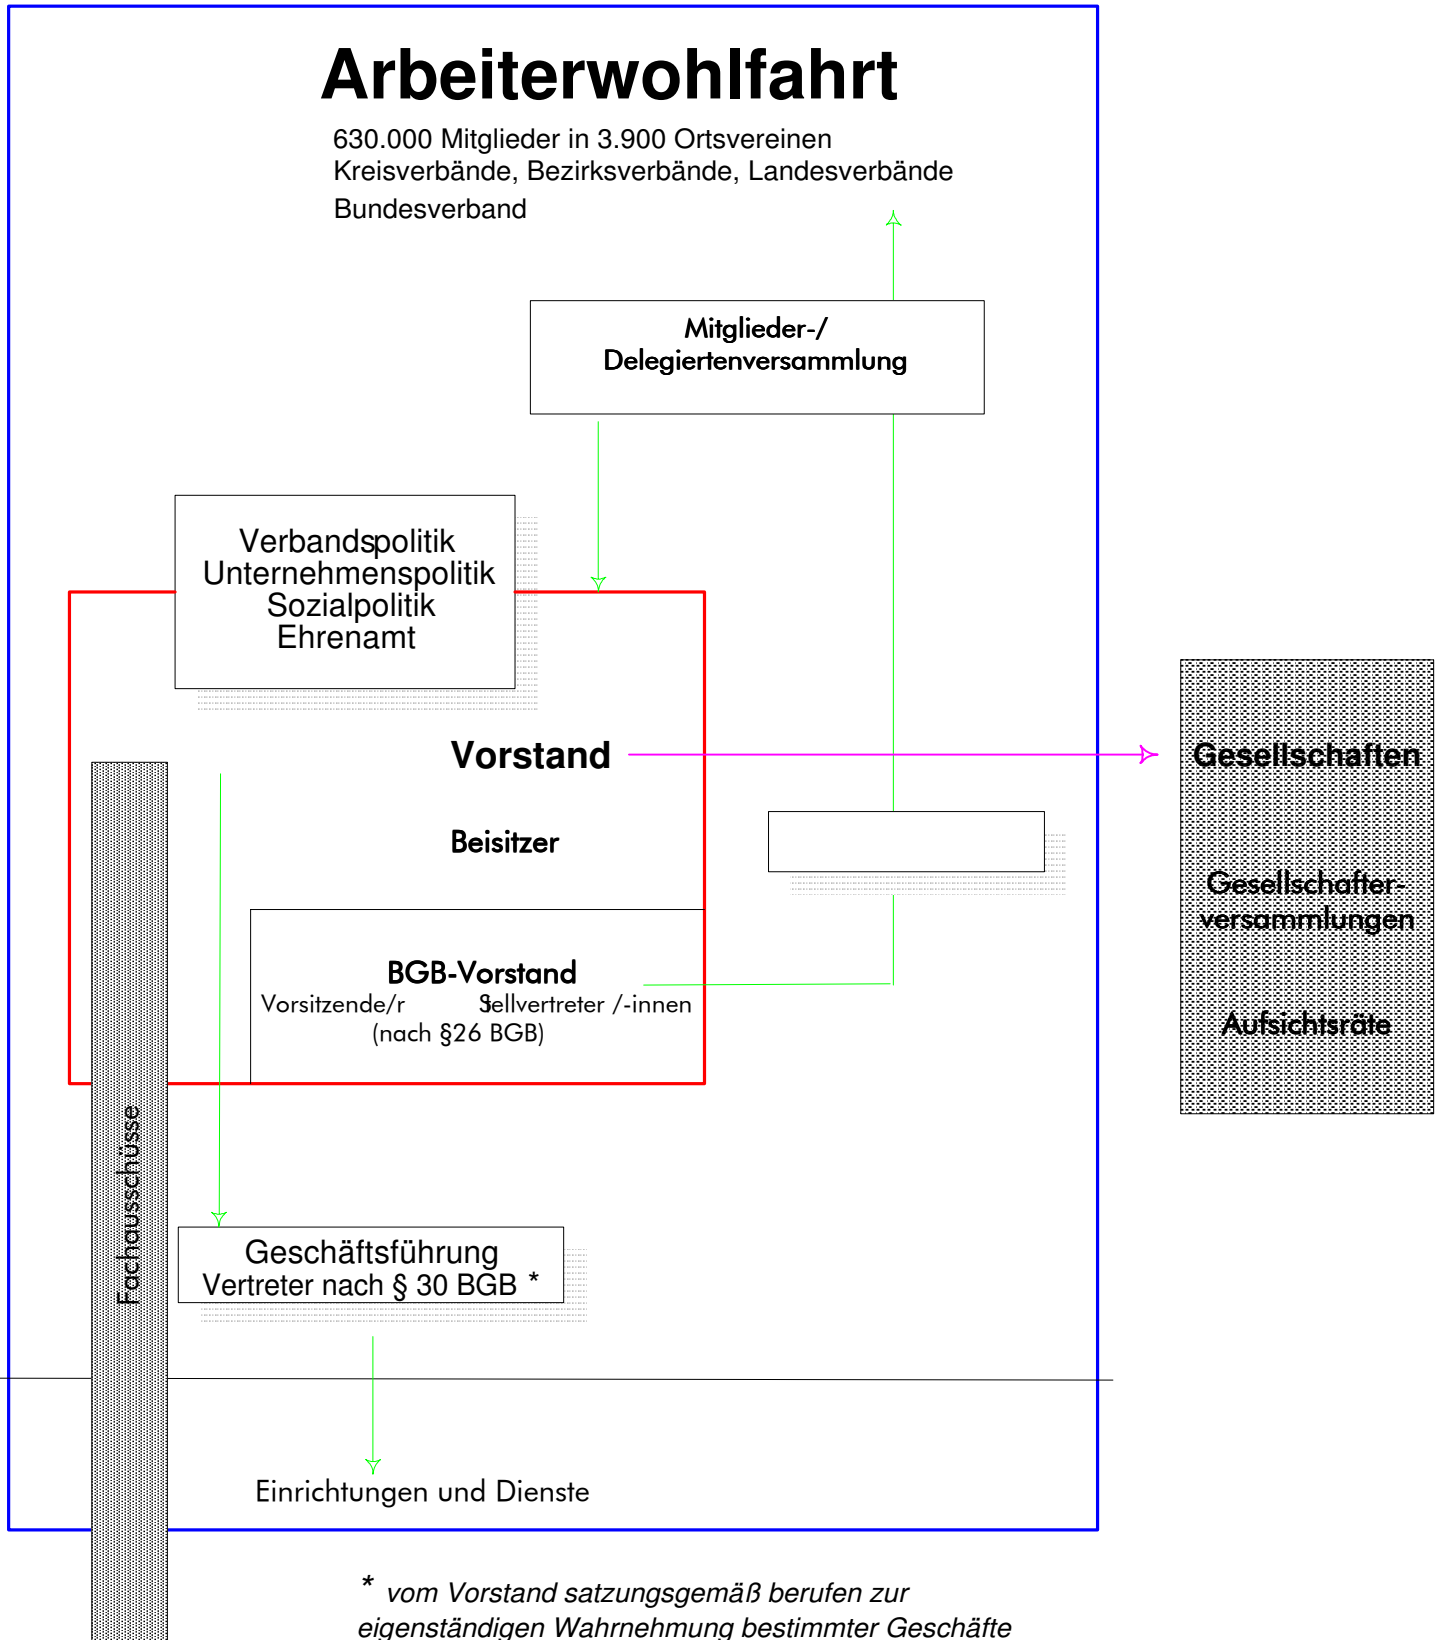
Arbeiterwohlfahrt

630.000 Mitglieder in 3.900 Ortsvereinen
Kreisverbände, Bezirksverbände, Landesverbände
Bundesverband

Mitglieder-/
Delegiertenversammlung

Verbandspolitik
Unternehmenspolitik
Sozialpolitik
Ehrenamt

Vorstand

Beisitzer

BGB-Vorstand
Vorsitzende/r Stellvertreter /-innen
(nach §26 BGB)

Gesellschaften

Gesellschafter-versammlungen

Aufsichtsräte

Fachausschüsse

Geschäftsführung
Vertreter nach § 30 BGB *

Einrichtungen und Dienste

* vom Vorstand satzungsgemäß berufen zur eigenständigen Wahrnehmung bestimmter Geschäfte